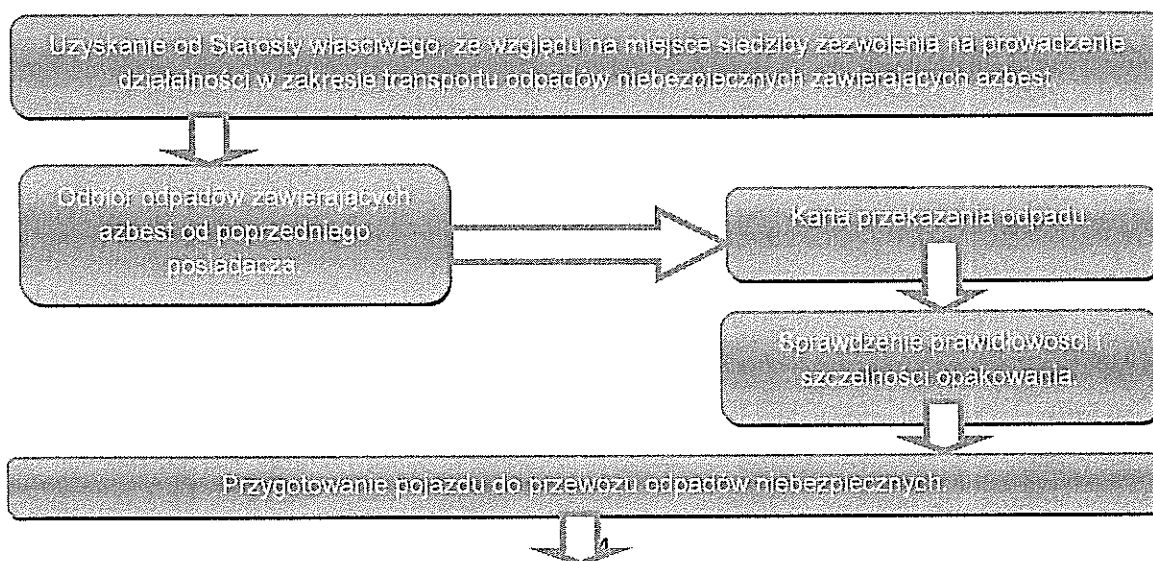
Uzyskanie od Starosty właściwego, ze względu na miejsce siedziby zezwolenia na prowadzenie działalności w zakresie transportu odpadów niebezpiecznych zawierających azbest.

Odbiór odpadów zawierających azbest od poprzedniego posiadacza.

Karta przekazania odpadu.

Sprawdzenie prawidłowości i szczelności opakowania.

Przygotowanie pojazdu do przewozu odpadów niebezpiecznych.